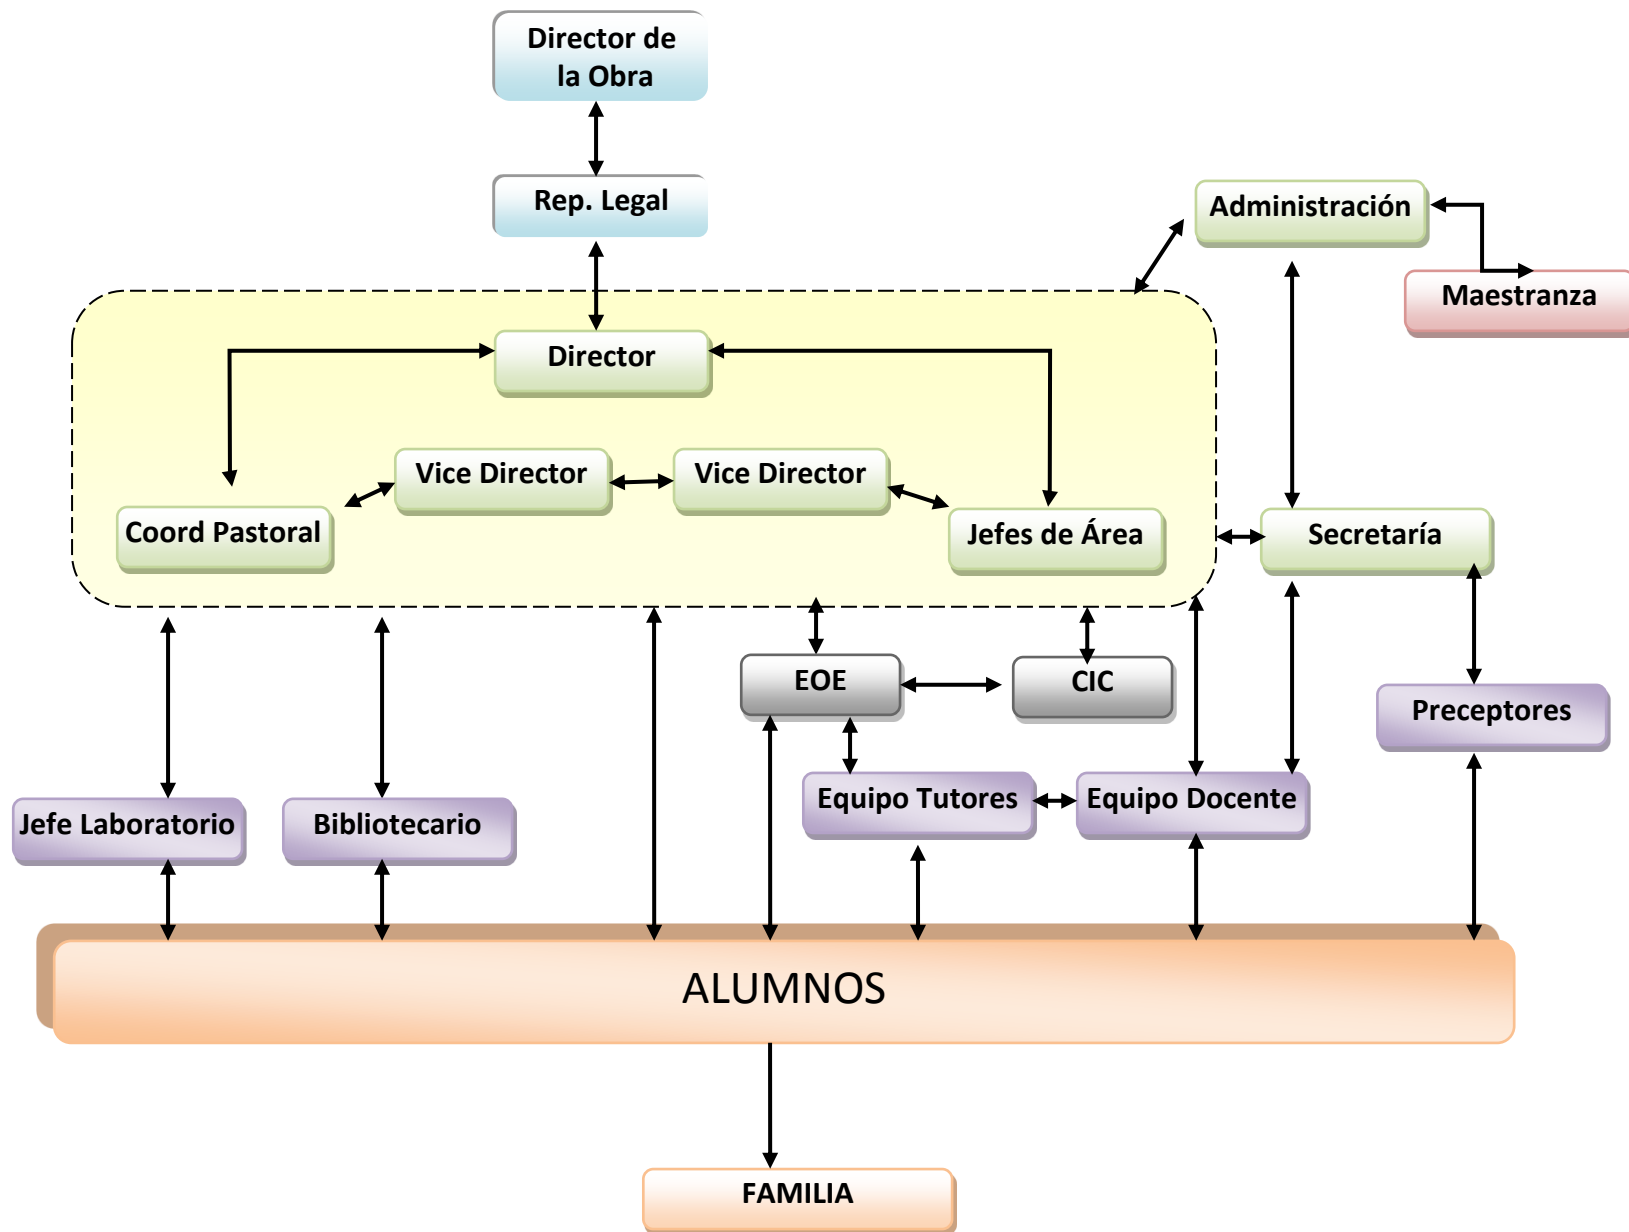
Director de la Obra

Rep. Legal

Administración

Maestranza

Director

Vice Director

Vice Director

Coord Pastoral

Jefes de Área

Secretaría

EOE

CIC

Preceptores

Equipo Tutores

Equipo Docente

Jefe Laboratorio

Bibliotecario

ALUMNOS

FAMILIA